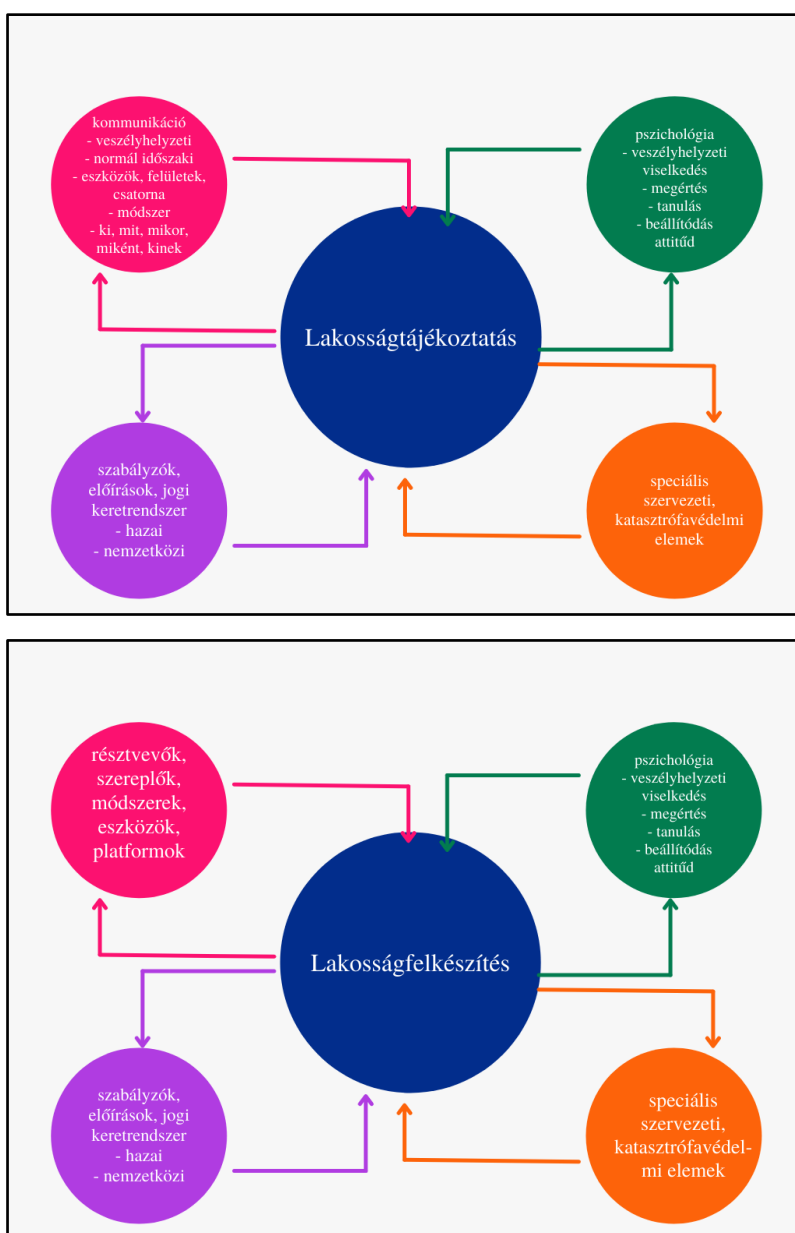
kommunikáció
- veszélyhelyzeti
- normál időszaki
- eszközök, felületek, csatorna
- módszer
- ki, mit, mikor, miként, kinek

pszichológia
- veszélyhelyzeti viselkedés
- megértés
- tanulás
- beállítódás attitűd

Lakosságtájékoztatás

szabályzók, előírások, jogi keretrendszer
- hazai
- nemzetközi

speciális szervezeti, katasztrófavédelmi elemek

résztvevők, szereplők, módszerek, eszközök, platformok

pszichológia
- veszélyhelyzeti viselkedés
- megértés
- tanulás
- beállítódás attitűd

Lakosságfelkészítés

szabályzók, előírások, jogi keretrendszer
- hazai
- nemzetközi

speciális szervezeti, katasztrófavédelmi elemek